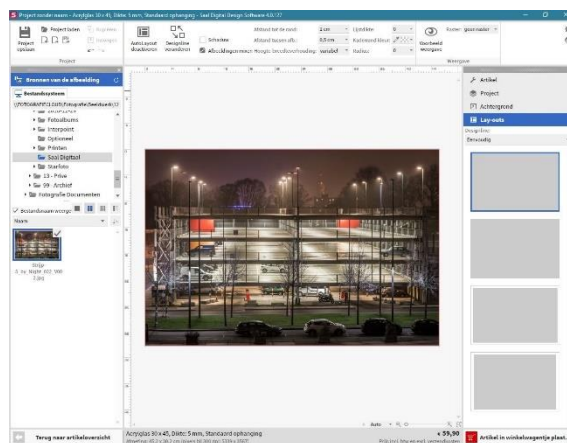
Project zonder naam - Acrylglas 30 x 45, Dikte: 5 mm, Standaard ophanging - Saal Digital Design Software 4.0.77

Project opslaan
Projectlijsten
AutoLayout disactiveren
Designline voorstellen
Schaduw
Afbeeldingen mee
Afstand tot de rand: 2 cm
Afstand tussen afb: 0,5 cm
Hoogte/breedteverhouding: variabel
Lijndikte: 0
Kadervand kleur
Radius: 0
Voorbeeld weergeven
Kader: geen kader
Project
Weergave

Bronnen van de afbeelding
Bestandssysteem
Fotoalbums
Interpoint
Optioneel
Printen
Saal Digital
Starfoto
13 - Prive
99 - Archief
Fotografie Documenten
Bestandsnaam weerge
Naam

Artikel
Project
Achtergrond
Lay-outs
Eenvoudig

Auto

Terug naar artikeloverzicht
Acrylglas 30 x 45, Dikte: 5 mm, Standaard ophanging
+ 59,90
Artikel in winkelwagentje plaat.